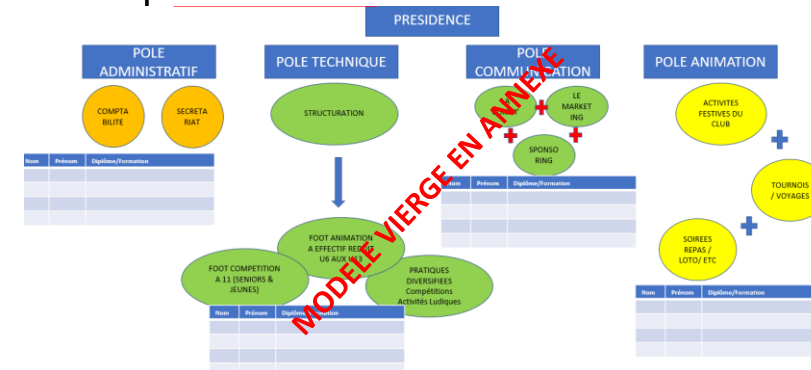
PRESIDENCE

POLE ADMINISTRATIF

COMPTABILITE

SECRETARIAT

| Nom | Prénom | Diplôme/Formation |
|---|---|---|
| | | |
| | | |
| | | |
| | | |

POLE TECHNIQUE

STRUCTURATION

FOOT ANIMATION A EFFECTIF REDUIT U6 AUX U13

FOOT COMPETITION A 11 (SENIORS & JEUNES)

PRATIQUES DIVERSIFIEES Compétitions Activités Ludiques

| Nom | Prénom | Diplôme/Formation |
|---|---|---|
| | | |
| | | |
| | | |
| | | |

POLE COMMUNICATION

LE MARKETING

SPONSORING

| Nom | Prénom | Diplôme/Formation |
|---|---|---|
| | | |
| | | |
| | | |
| | | |

POLE ANIMATION

ACTIVITES FESTIVES DU CLUB

TOURNOIS / VOYAGES

SOIREES REPAS / LOTO/ ETC

| Nom | Prénom | Diplôme/Formation |
|---|---|---|
| | | |
| | | |
| | | |
| | | |

MODELE VIERGE EN ANNEXE